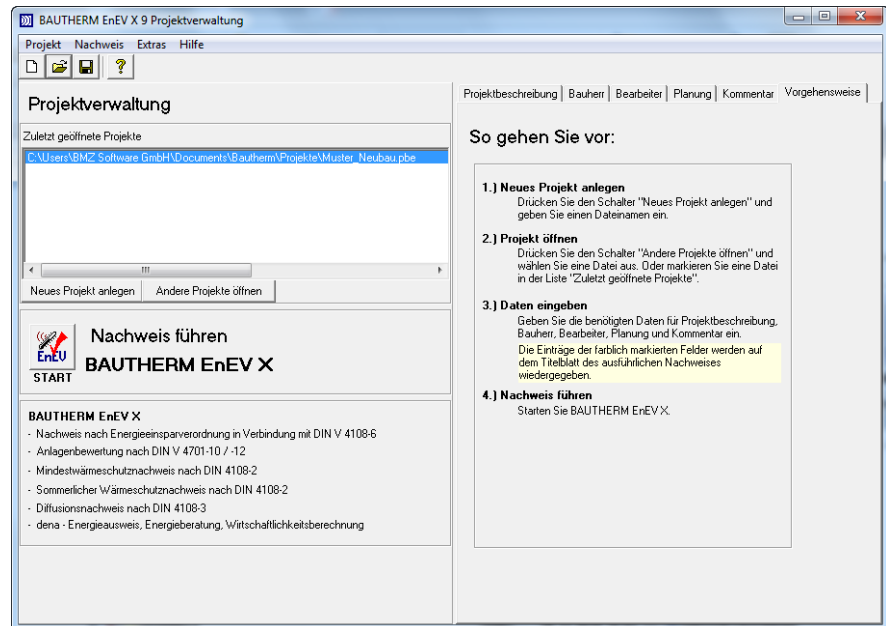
BAUTHERM EnEV X 9 Projektverwaltung

Projekt Nachweis Extras Hilfe

?

Projektverwaltung

Zuletzt geöffnete Projekte

C:\Users\BMZ Software GmbH\Documents\Bautherm\Projekte\Muster_Neubau.pbe

III

Neues Projekt anlegen | Andere Projekte öffnen

EnEV START

Nachweis führen

BAUTHERM EnEV X

BAUTHERM EnEV X
- Nachweis nach Energieeinsparverordnung in Verbindung mit DIN V 4108-6
- Anlagenbewertung nach DIN V 4701-10 / -12
- Mindestwärmeschutznachweis nach DIN 4108-2
- Sommerlicher Wärmeschutznachweis nach DIN 4108-2
- Diffusionsnachweis nach DIN 4108-3
- dena - Energieausweis, Energieberatung, Wirtschaftlichkeitsberechnung

Projektbeschreibung | Bauherr | Bearbeiter | Planung | Kommentar | Vorgehensweise

So gehen Sie vor:

1.) Neues Projekt anlegen
Drücken Sie den Schalter "Neues Projekt anlegen" und geben Sie einen Dateinamen ein.

2.) Projekt öffnen
Drücken Sie den Schalter "Andere Projekte öffnen" und wählen Sie eine Datei aus. Oder markieren Sie eine Datei in der Liste "Zuletzt geöffnete Projekte".

3.) Daten eingeben
Geben Sie die benötigten Daten für Projektbeschreibung, Bauherr, Bearbeiter, Planung und Kommentar ein.
Die Einträge der farblich markierten Felder werden auf dem Titelblatt des ausführlichen Nachweises wiedergegeben.

4.) Nachweis führen
Starten Sie BAUTHERM EnEV X.